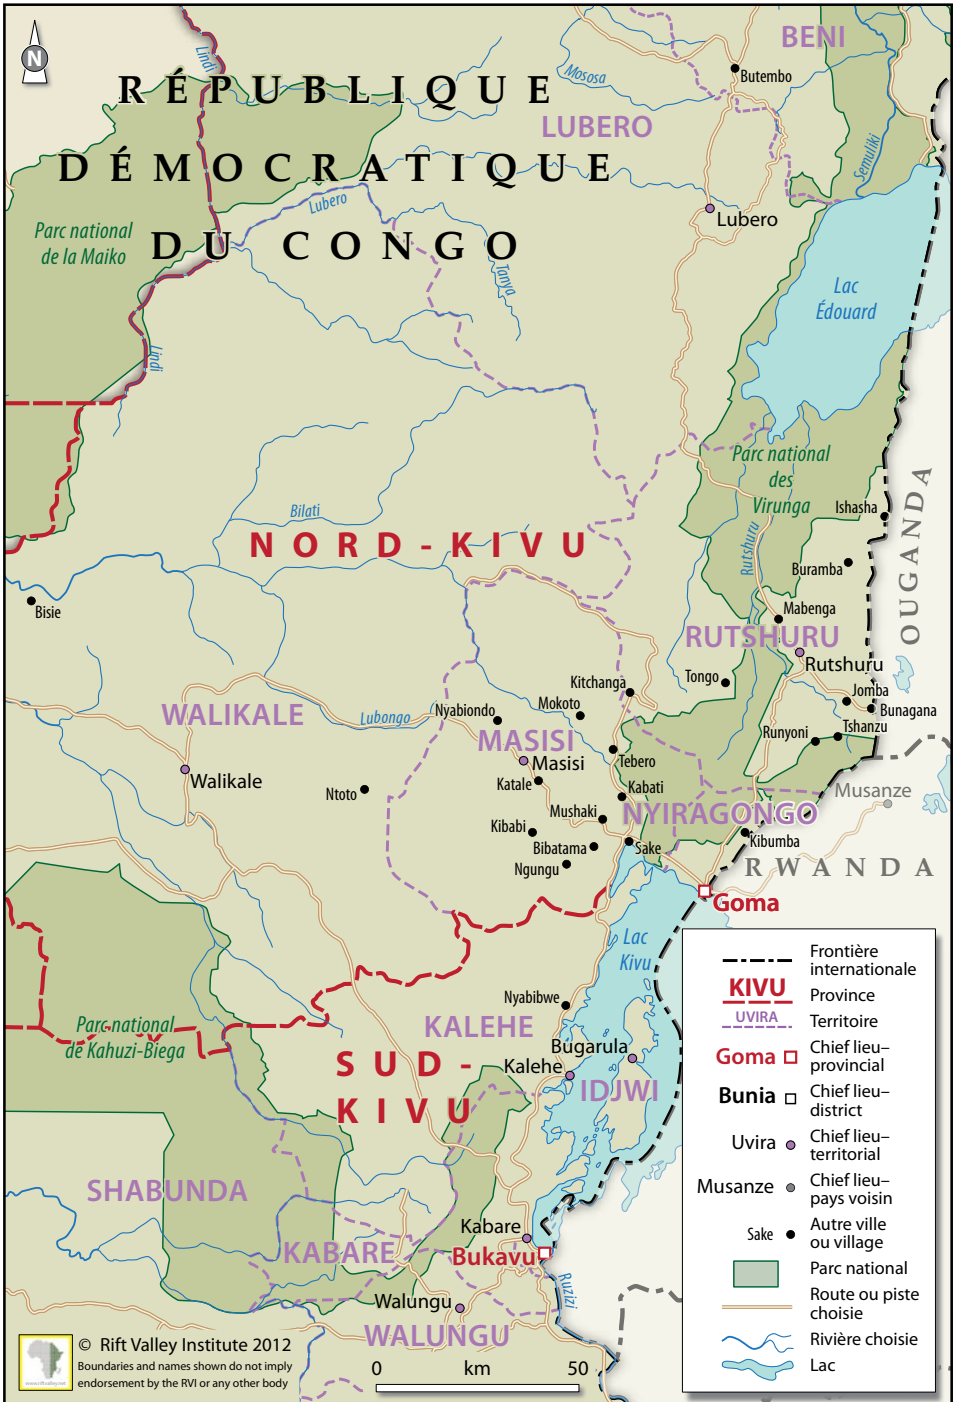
N

RÉPUBLIQUE DÉMOCRATIQUE DU CONGO

BENI
Butembo
Mososo
LUBERO
Lubero
Lindi
Lubero
Parc national de la Maiko
Tanya
Semuliki
Lac Édouard
Lindi
Parc national des Virunga
Ishasha
Rutshuru
OUGANDA
Bilati
NORD-KIVU
Buramba
Mabenga
Bisie
RUTSHURU
Rutshuru
Tongo
Jomba
Bunagana
Kitchanga
Tshanzu
WALIKALE
Lubongo
Nyabiondo
Mokoto
Runyoni
MASISI
Masisi
Tebero
Musanze
Walikale
Ntoto
Katale
Kabati
Mushaki
NYIRAGONGO
Kibabi
Kibumba
Bibatama
Sake
RWANDA
Ngungu
Goma
Lac Kivu
Nyabibwe
Parc national de Kahuzi-Biega
KALEHE
Bugarula
SUD-KIVU
Kalehe
IDJWI
SHABUNDA
Kabare
KABARE
Bukavu
Ruzizi
Walungu
WALUNGU
© Rift Valley Institute 2012
Boundaries and names shown do not imply endorsement by the RVI or any other body
0 km 50

Frontière internationale
KIVU Province
UVIRA Territoire
Goma Chief lieu–provincial
Bunia Chief lieu–district
Uvira Chief lieu–territorial
Musanze Chief lieu–pays voisin
Sake Autre ville ou village
Parc national
Route ou piste choisie
Rivière choisie
Lac